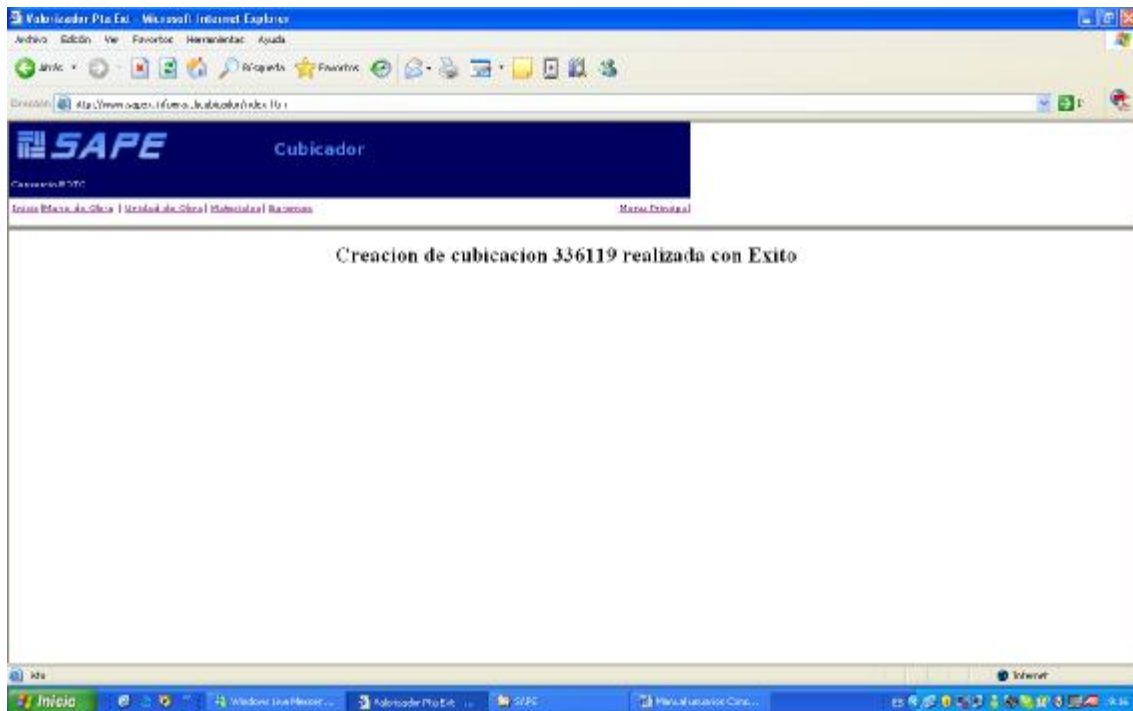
Valorizador Pta Ext - Microsoft Internet Explorer
Archivo Edición Ver Favoritos Herramientas Ayuda
Atrás Búsqueda Favoritos
Dirección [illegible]
Ir

SAPE Cubicador
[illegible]
Inicio Mano de Obra | Unidad de Obra | Materiales | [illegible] Menu Principal

Creacion de cubicacion 336119 realizada con Exito

Listo Internet
Inicio Windows Live Messer... Valorizador Pta Ext ... SAPE Manual usuarios Cine...